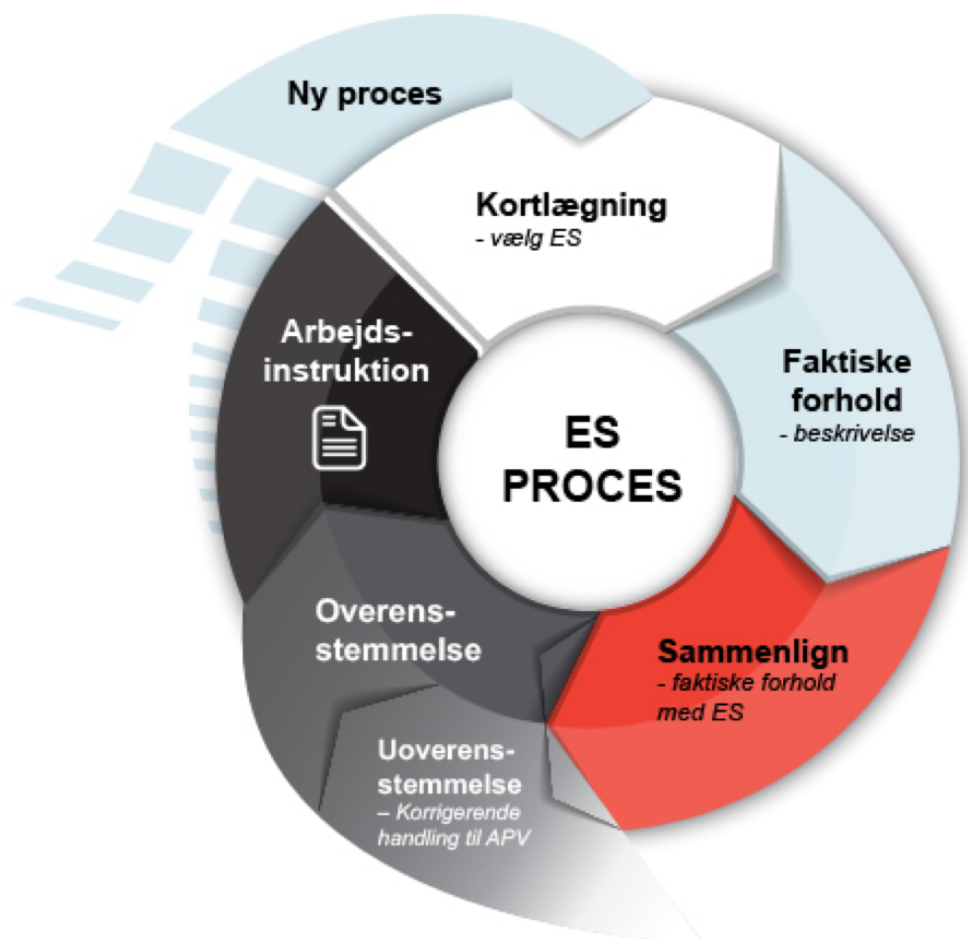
Ny proces

Kortlægning
- vælg ES

Faktiske forhold
- beskrivelse

Sammenlign
- faktiske forhold med ES

Uoverensstemmelse
– Korrigerende handling til APV

Overensstemmelse

Arbejdsinstruktion

ES PROCES